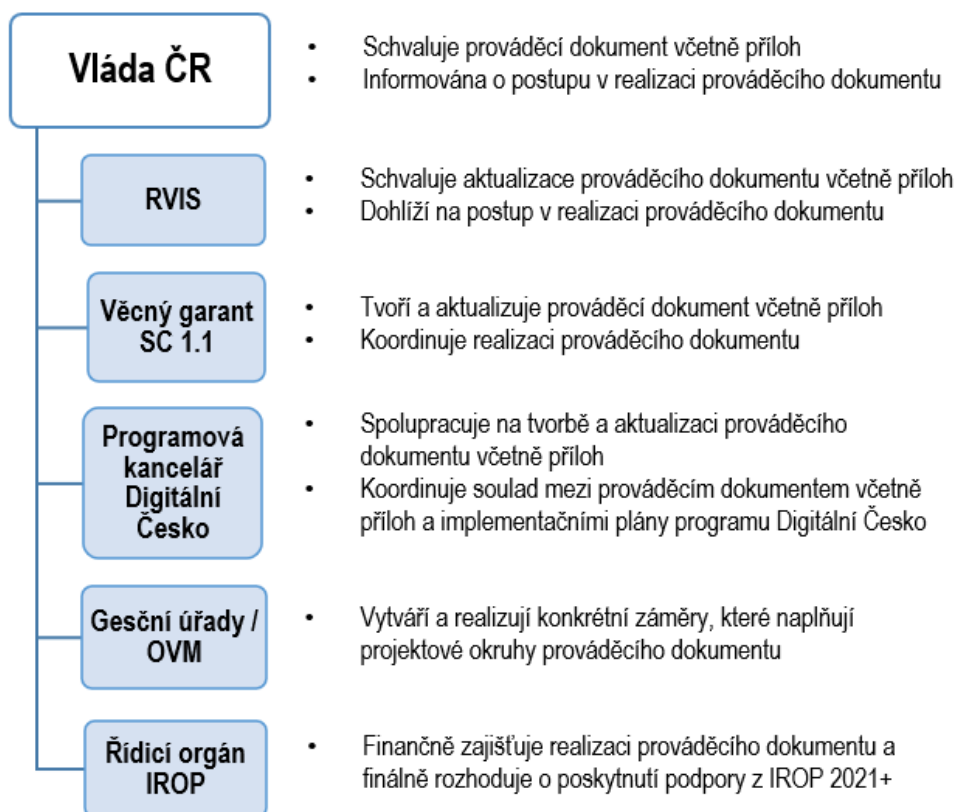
Vláda ČR

- Schvaluje prováděcí dokument včetně příloh
- Informována o postupu v realizaci prováděcího dokumentu

RVIS

- Schvaluje aktualizace prováděcího dokumentu včetně příloh
- Dohlíží na postup v realizaci prováděcího dokumentu

Věcný garant SC 1.1

- Tvoří a aktualizuje prováděcí dokument včetně příloh
- Koordinuje realizaci prováděcího dokumentu

Programová kancelář Digitální Česko

- Spolupracuje na tvorbě a aktualizaci prováděcího dokumentu včetně příloh
- Koordinuje soulad mezi prováděcím dokumentem včetně příloh a implementačními plány programu Digitální Česko

Gesční úřady / OVM

- Vytváří a realizují konkrétní záměry, které naplňují projektové okruhy prováděcího dokumentu

Řídicí orgán IROP

- Finančně zajišťuje realizaci prováděcího dokumentu a finálně rozhoduje o poskytnutí podpory z IROP 2021+